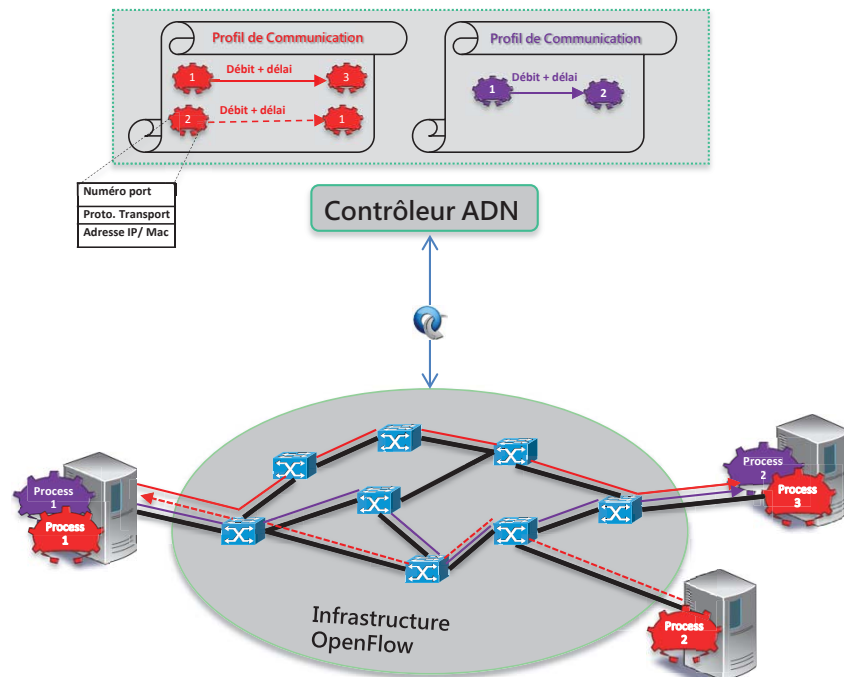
Profil de Communication

1 Débit + délai 3

2 Débit + délai 1

Profil de Communication

1 Débit + délai 2

Numéro port

Proto. Transport

Adresse IP/ Mac

Contrôleur ADN

Process 1

Process 1

Process 2

Process 3

Process 2

Infrastructure OpenFlow